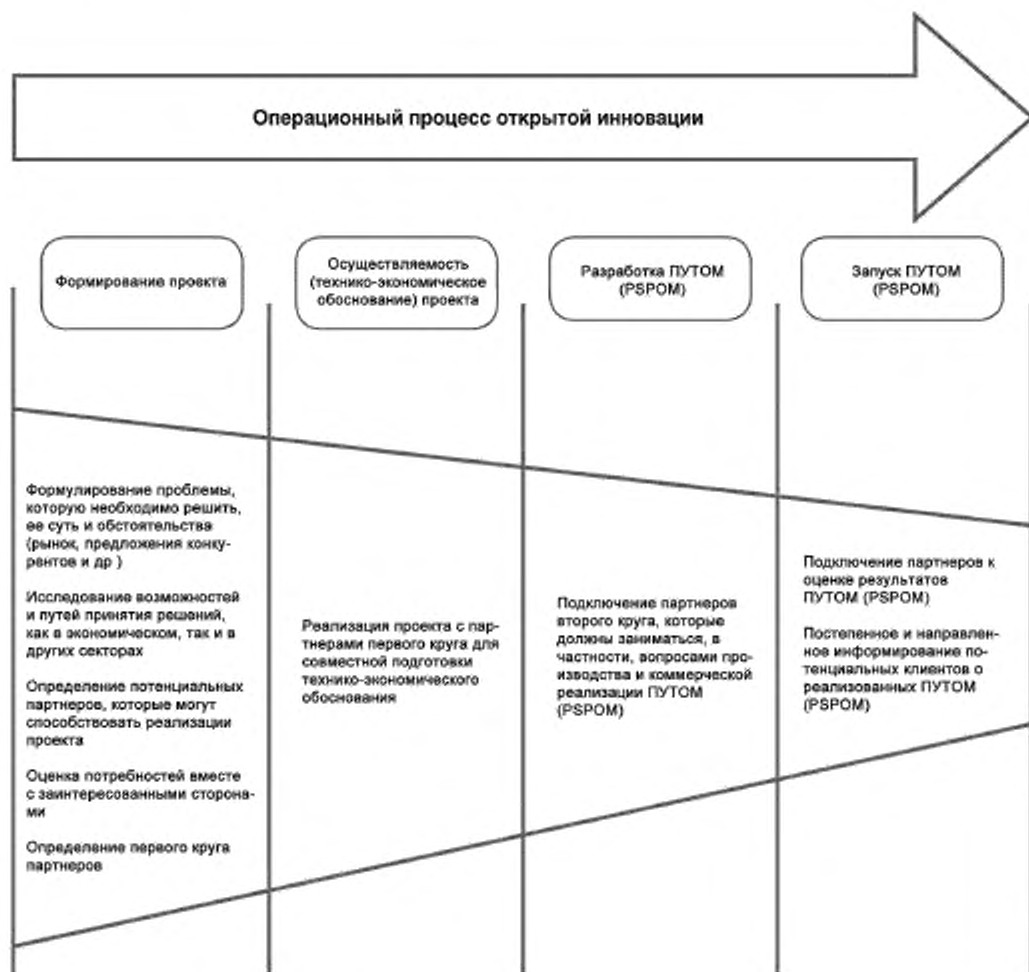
Операционный процесс открытой инновации

Формирование проекта

Осуществляемость (технико-экономическое обоснование) проекта

Разработка ПУТОМ (PSPOM)

Запуск ПУТОМ (PSPOM)

Формулирование проблемы, которую необходимо решить, ее суть и обстоятельства (рынок, предложения конкурентов и др )

Исследование возможностей и путей принятия решений, как в экономическом, так и в других секторах

Определение потенциальных партнеров, которые могут способствовать реализации проекта

Оценка потребностей вместе с заинтересованными сторонами

Определение первого круга партнеров

Реализация проекта с партнерами первого круга для совместной подготовки технико-экономического обоснования

Подключение партнеров второго круга, которые должны заниматься, в частности, вопросами производства и коммерческой реализации ПУТОМ (PSPOM)

Подключение партнеров к оценке результатов ПУТОМ (PSPOM)

Постепенное и направленное информирование потенциальных клиентов о реализованных ПУТОМ (PSPOM)